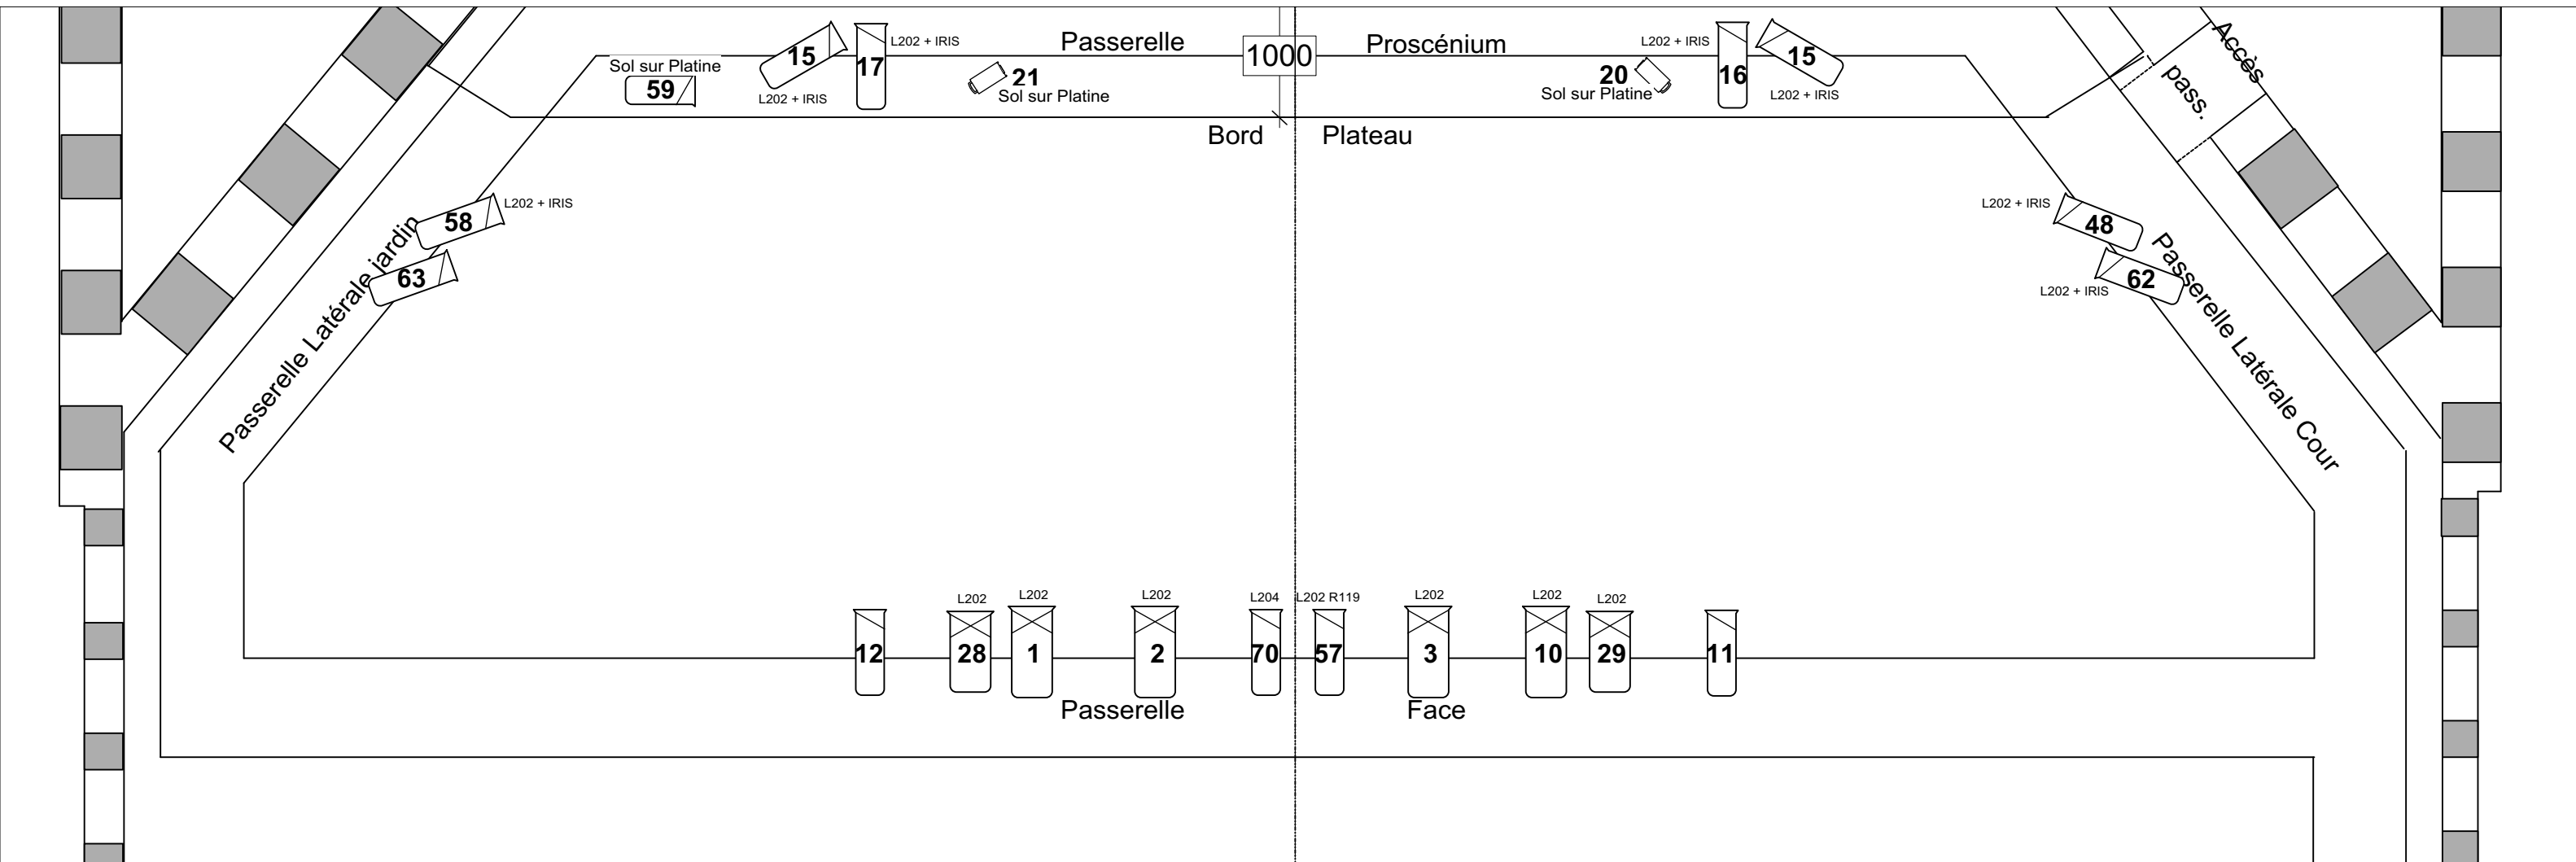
Passerelle 1000 Proscénium

Sol sur Platine
59
15
L202 + IRIS
17
L202 + IRIS
21
Sol sur Platine

20
Sol sur Platine
L202 + IRIS
16
15
L202 + IRIS

Accès pass.

Bord Plateau

58
L202 + IRIS
63
Passerelle Latérale jardin

L202 + IRIS
48
62
L202 + IRIS
Passerelle Latérale Cour

L202 L202 L202 L204 L202 R119 L202 L202 L202
12 28 1 2 70 57 3 10 29 11

Passerelle Face